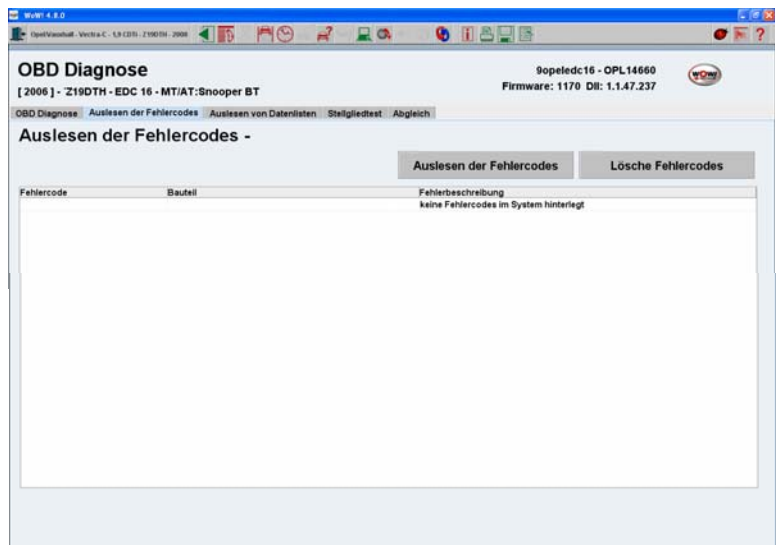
WoW! 4.8.0

Opel/Vauxhall - Vectra-C - 1,9 CDTI - Z19DTH - 2006

OBD Diagnose

[ 2006 ] - Z19DTH - EDC 16 - MT/AT:Snooper BT

9opeledc16 - OPL14660
Firmware: 1170 Dll: 1.1.47.237

WOW!

OBD Diagnose | Auslesen der Fehlercodes | Auslesen von Datenlisten | Stellgliedtest | Abgleich

Auslesen der Fehlercodes -

Auslesen der Fehlercodes

Lösche Fehlercodes

| Fehlercode | Bauteil | Fehlerbeschreibung |
|---|---|---|
| | | keine Fehlercodes im System hinterlegt |